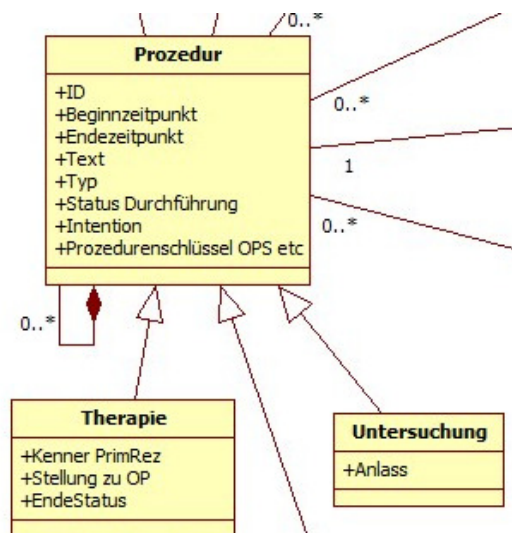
0..*

Prozedur

+ID
+Beginnzeitpunkt
+Endezeitpunkt
+Text
+Typ
+Status Durchführung
+Intention
+Prozedurenschlüssel OPS etc

0..*

1

0..*

0..*

Therapie

+Kenner PrimRez
+Stellung zu OP
+EndeStatus

Untersuchung

+Anlass